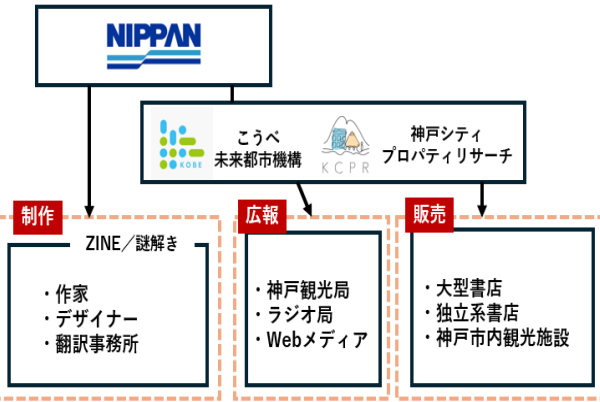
NIPPAN

KOBE
こうべ
未来都市機構

KCPR
神戸シティ
プロパティリサーチ

制作
ZINE／謎解き
・作家
・デザイナー
・翻訳事務所

広報
・神戸観光局
・ラジオ局
・Webメディア

販売
・大型書店
・独立系書店
・神戸市内観光施設